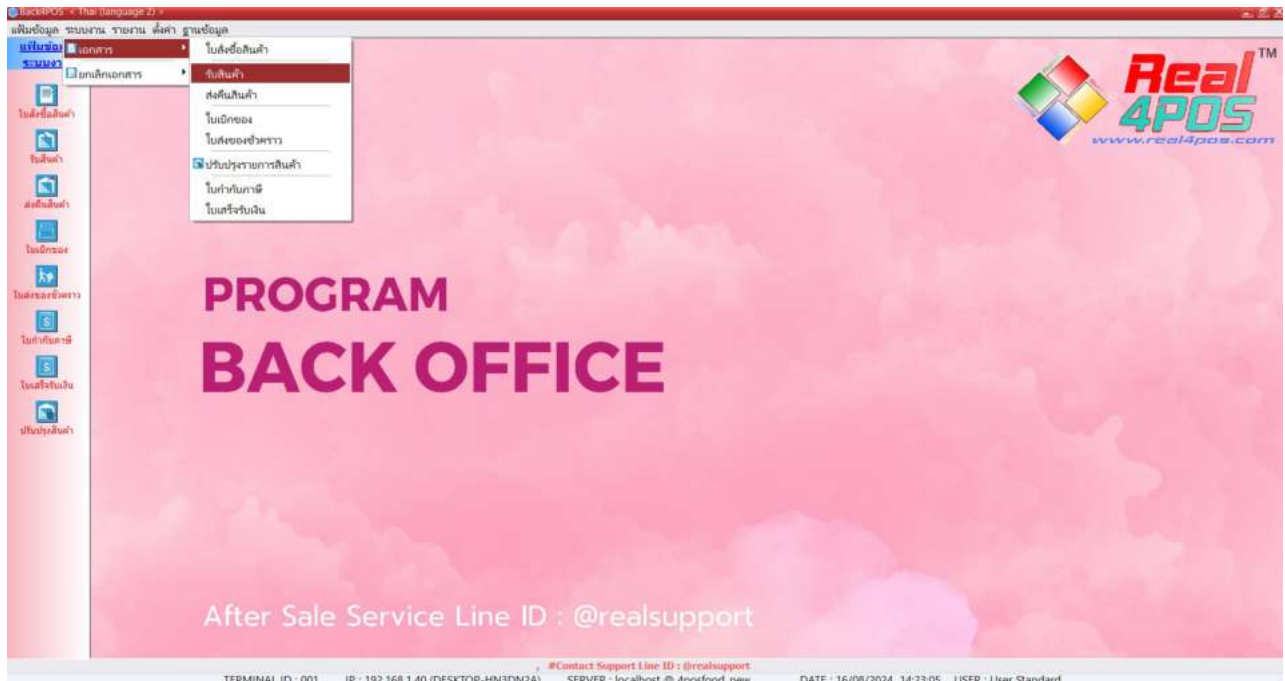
Back4POS < Thai (language 2) >

แฟ้มข้อมูล ระบบงาน รายงาน ตั้งค่า ฐานข้อมูล

แฟ้มข้อ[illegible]
ระบบงา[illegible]

เอกสาร
ยกเลิกเอกสาร

ใบสั่งซื้อสินค้า
รับสินค้า
ส่งคืนสินค้า
ใบเบิกของ
ใบส่งของชั่วคราว
ปรับปรุงรายการสินค้า
ใบกำกับภาษี
ใบเสร็จรับเงิน

ใบสั่งซื้อสินค้า
รับสินค้า
ส่งคืนสินค้า
ใบเบิกของ
ใบส่งของชั่วคราว
ใบกำกับภาษี
ใบเสร็จรับเงิน
ปรับปรุงสินค้า

Real 4POS TM
www.real4pos.com

PROGRAM
BACK OFFICE

After Sale Service Line ID : @realsupport

#Contact Support Line ID : @realsupport

TERMINAL ID : 001 IP : 192.168.1.40 (DESKTOP-HN3DN2A) SERVER : localhost @ 4posfood_new DATE : 16/08/2024 14:23:05 USER : User Standard